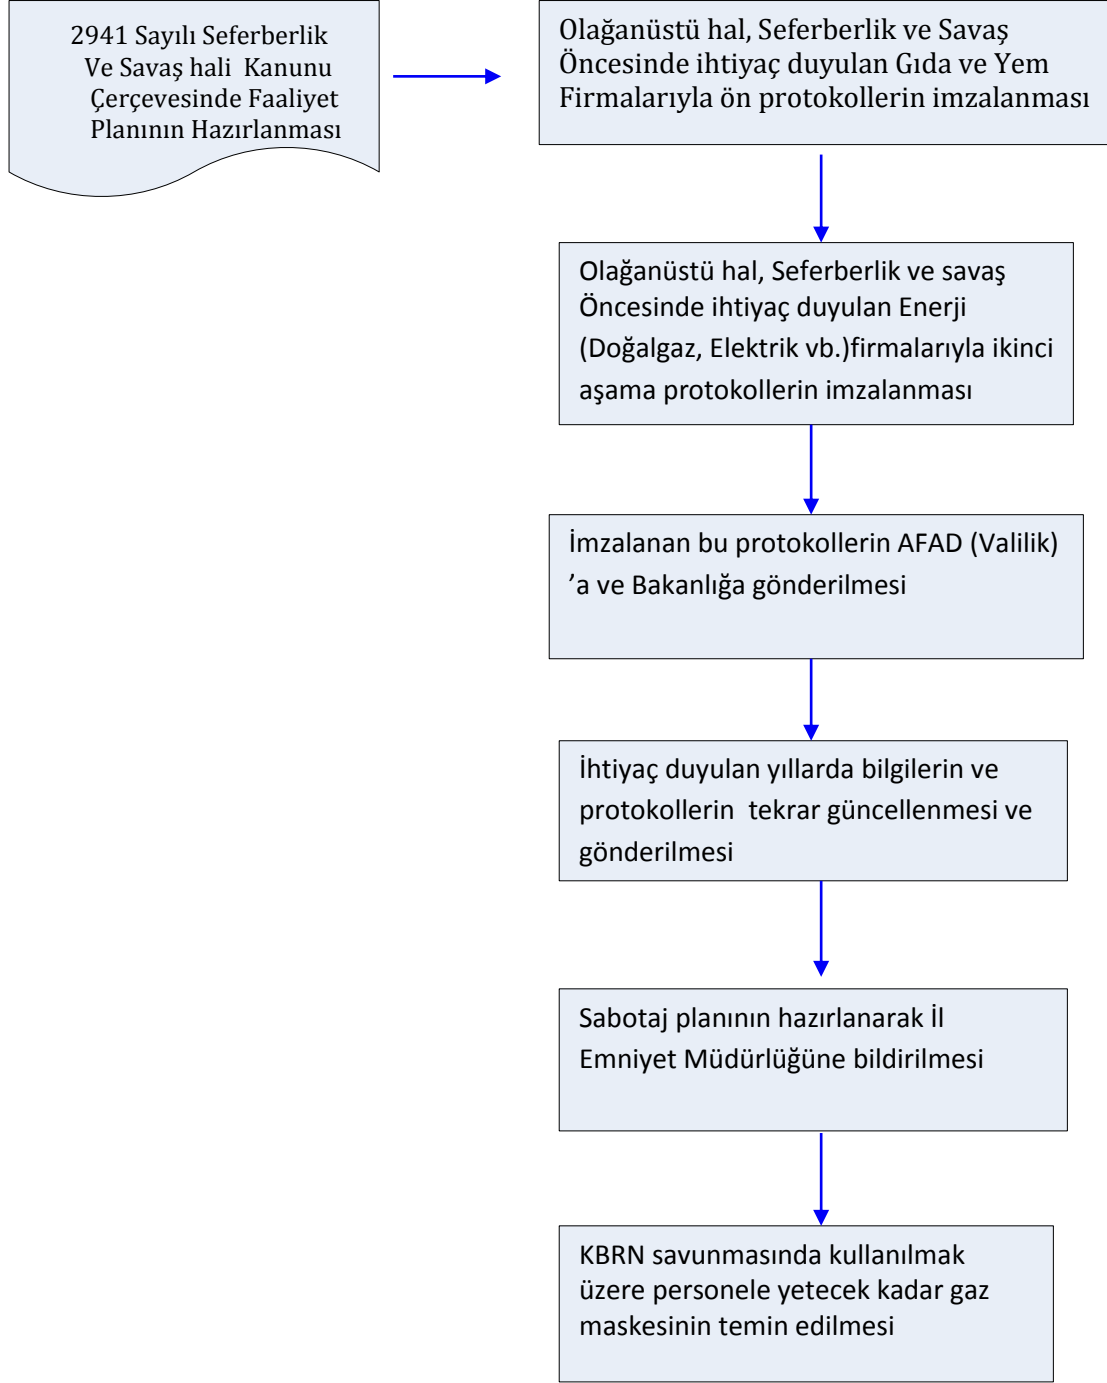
2941 Sayılı Seferberlik Ve Savaş hali Kanunu Çerçevesinde Faaliyet Planının Hazırlanması

Olağanüstü hal, Seferberlik ve Savaş Öncesinde ihtiyaç duyulan Gıda ve Yem Firmalarıyla ön protokollerin imzalanması

Olağanüstü hal, Seferberlik ve savaş Öncesinde ihtiyaç duyulan Enerji (Doğalgaz, Elektrik vb.)firmalarıyla ikinci aşama protokollerin imzalanması

İmzalanan bu protokollerin AFAD (Valilik) 'a ve Bakanlığa gönderilmesi

İhtiyaç duyulan yıllarda bilgilerin ve protokollerin tekrar güncellenmesi ve gönderilmesi

Sabotaj planının hazırlanarak İl Emniyet Müdürlüğüne bildirilmesi

KBRN savunmasında kullanılmak üzere personele yetecek kadar gaz maskesinin temin edilmesi